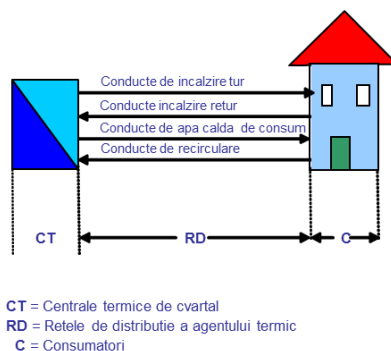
Conducte de incalzire tur
Conducte incalzire retur
Conducte de apa calda de consum
Conducte de recirculare

CT
RD
C

CT = Centrale termice de cvartal
RD = Retele de distributie a agentului termic
C = Consumatori